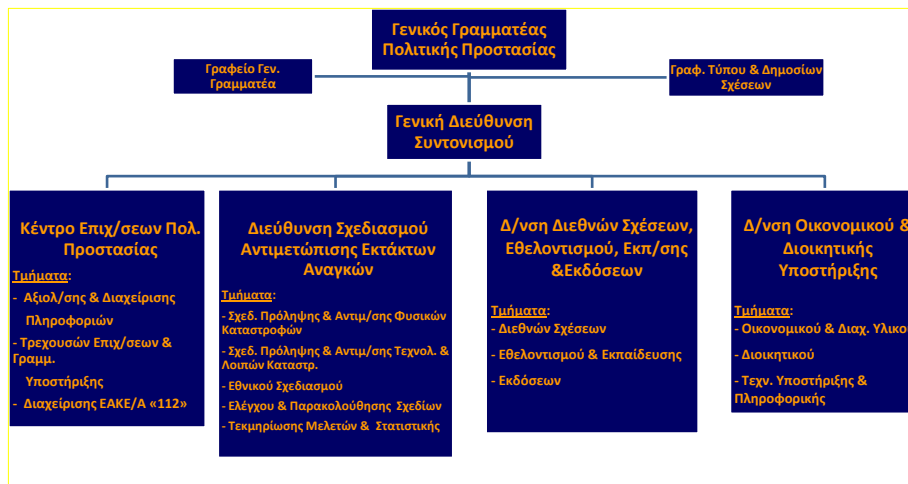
Γενικός Γραμματέας Πολιτικής Προστασίας

Γραφείο Γεν. Γραμματέα

Γραφ. Τύπου & Δημοσίων Σχέσεων

Γενική Διεύθυνση Συντονισμού

Κέντρο Επιχ/σεων Πολ. Προστασίας

Τμήματα:
- Αξιολ/σης & Διαχείρισης Πληροφοριών
- Τρεχουσών Επιχ/σεων & Γραμμ. Υποστήριξης
- Διαχείρισης ΕΑΚΕ/Α «112»

Διεύθυνση Σχεδιασμού Αντιμετώπισης Εκτάκτων Αναγκών

Τμήματα:
- Σχεδ. Πρόληψης & Αντιμ/σης Φυσικών Καταστροφών
- Σχεδ. Πρόληψης & Αντιμ/σης Τεχνολ. & Λοιπών Καταστρ.
- Εθνικού Σχεδιασμού
- Ελέγχου & Παρακολούθησης Σχεδίων
- Τεκμηρίωσης Μελετών & Στατιστικής

Δ/νση Διεθνών Σχέσεων, Εθελοντισμού, Εκπ/σης &Εκδόσεων

Τμήματα:
- Διεθνών Σχέσεων
- Εθελοντισμού & Εκπαίδευσης
- Εκδόσεων

Δ/νση Οικονομικού & Διοικητικής Υποστήριξης

Τμήματα:
- Οικονομικού & Διαχ. Υλικο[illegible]
- Διοικητικού
- Τεχν. Υποστήριξης & Πληροφορικής